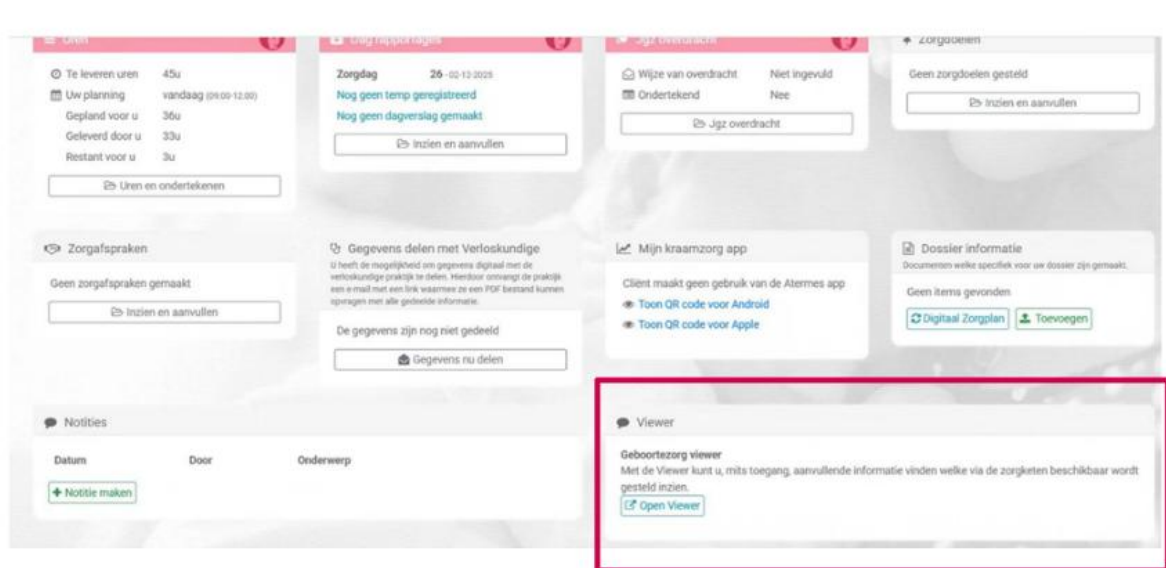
Uren

Te leveren uren 45u
Uw planning vandaag (09:00-12:00)
Gepland voor u 36u
Geleverd door u 33u
Restant voor u 3u

Uren en ondertekenen

Dag rapportages

Zorgdag 26 - 02-12-2025
Nog geen temp geregistreerd
Nog geen dagverslag gemaakt

Inzien en aanvullen

Jgz overdracht

Wijze van overdracht Niet ingevuld
Ondertekend Nee

Jgz overdracht

Zorgdoelen

Geen zorgdoelen gesteld

Inzien en aanvullen

Zorgafspraken

Geen zorgafspraken gemaakt

Inzien en aanvullen

Gegevens delen met Verloskundige

U heeft de mogelijkheid om gegevens digitaal met de verloskundige praktijk te delen. Hierdoor ontvangt de praktijk een e-mail met een link waarmee ze een PDF bestand kunnen opvragen met alle gedeelde informatie.

De gegevens zijn nog niet gedeeld

Gegevens nu delen

Mijn kraamzorg app

Client maakt geen gebruik van de Atermes app
Toon QR code voor Android
Toon QR code voor Apple

Dossier informatie

Documenten welke specifiek voor uw dossier zijn gemaakt.

Geen items gevonden

Digitaal Zorgplan Toevoegen

Notities

Datum Door Onderwerp

Notitie maken

Viewer

Geboortezorg viewer
Met de Viewer kunt u, mits toegang, aanvullende informatie vinden welke via de zorgketen beschikbaar wordt gesteld inzien.

Open Viewer